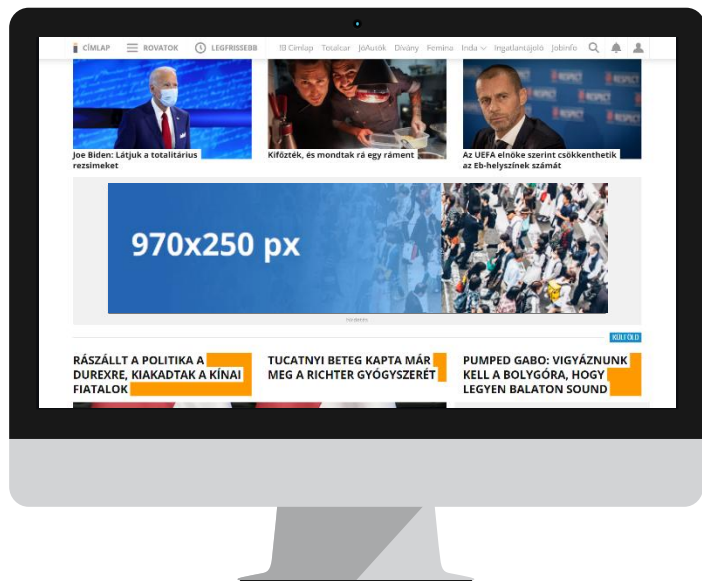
CÍMLAP ROVATOK LEGFRISSEBB 18 Címlap Totalcar JóAutók Dívány Femina Inda Ingatlantájoló Jobinfo

Joe Biden: Látjuk a totalitárius rezsimeket

Kifőzték, és mondtak rá egy ráment

Az UEFA elnöke szerint csökkenthetik az Eb-helyszínek számát

970x250 px

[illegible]

KÜLFÖLD

RÁSZÁLLT A POLITIKA A DUREXRE, KIAKADTAK A KÍNAI FIATALOK

TUCATNYI BETEG KAPTA MÁR MEG A RICHTER GYÓGYSZERÉT

PUMPED GABO: VIGYÁZNUNK KELL A BOLYGÓRA, HOGY LEGYEN BALATON SOUND